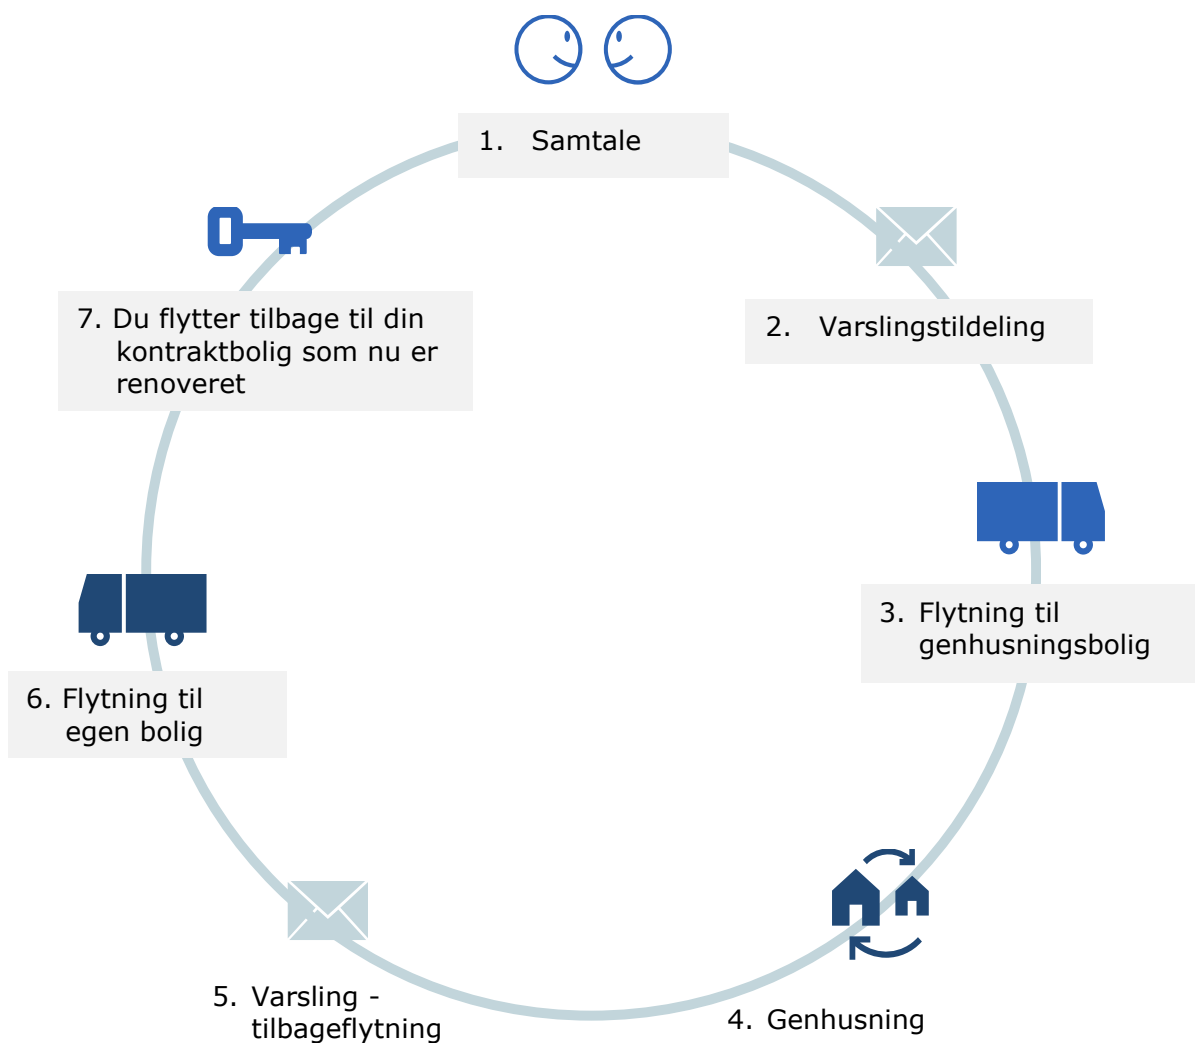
1. Samtale

2. Varslingstildeling

3. Flytning til genhusningsbolig

4. Genhusning

5. Varsling - tilbageflytning

6. Flytning til egen bolig

7. Du flytter tilbage til din kontraktbolig som nu er renoveret